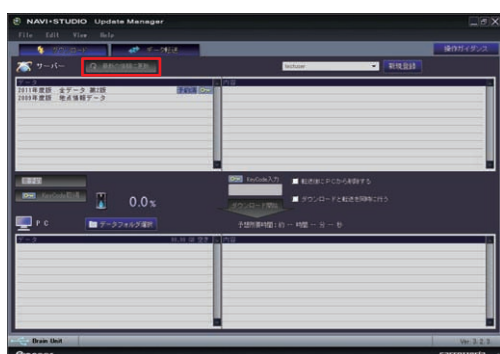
NAVI•STUDIO Update Manager

File Edit View Help

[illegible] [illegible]

操作ガイダンス

サーバー

最新の情報に更新

新規登録

データ

2011年度版 全データ 第2版

2009年度版 地点情報データ

内容

KeyCode入力

転送後にPCから削除する

ダウンロードと転送を同時に行う

0.0%

ダウンロード開始

予想所要時間：約 ー 時間 ー 分 ー 秒

PC

データフォルダ選択

データ

内容

Brain Unit

Ver. 3.2.5